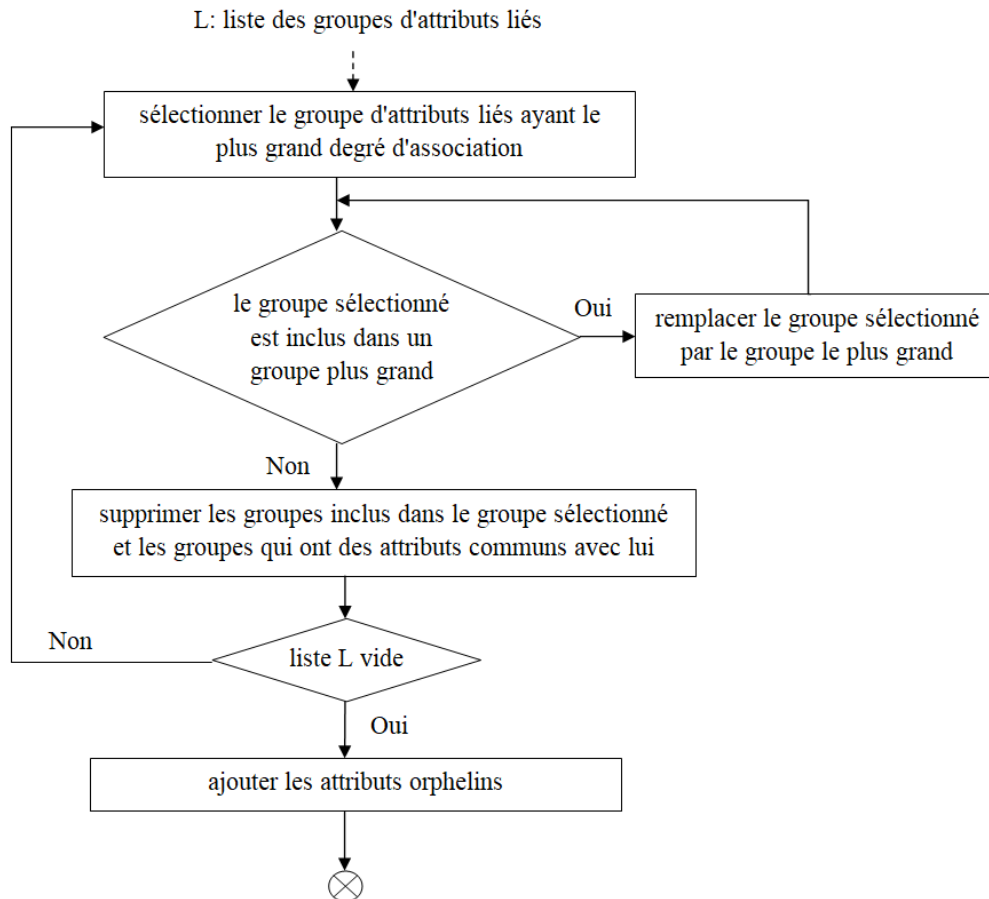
L: liste des groupes d'attributs liés

sélectionner le groupe d'attributs liés ayant le plus grand degré d'association

le groupe sélectionné est inclus dans un groupe plus grand

Oui

remplacer le groupe sélectionné par le groupe le plus grand

Non

supprimer les groupes inclus dans le groupe sélectionné et les groupes qui ont des attributs communs avec lui

Non

liste L vide

Oui

ajouter les attributs orphelins